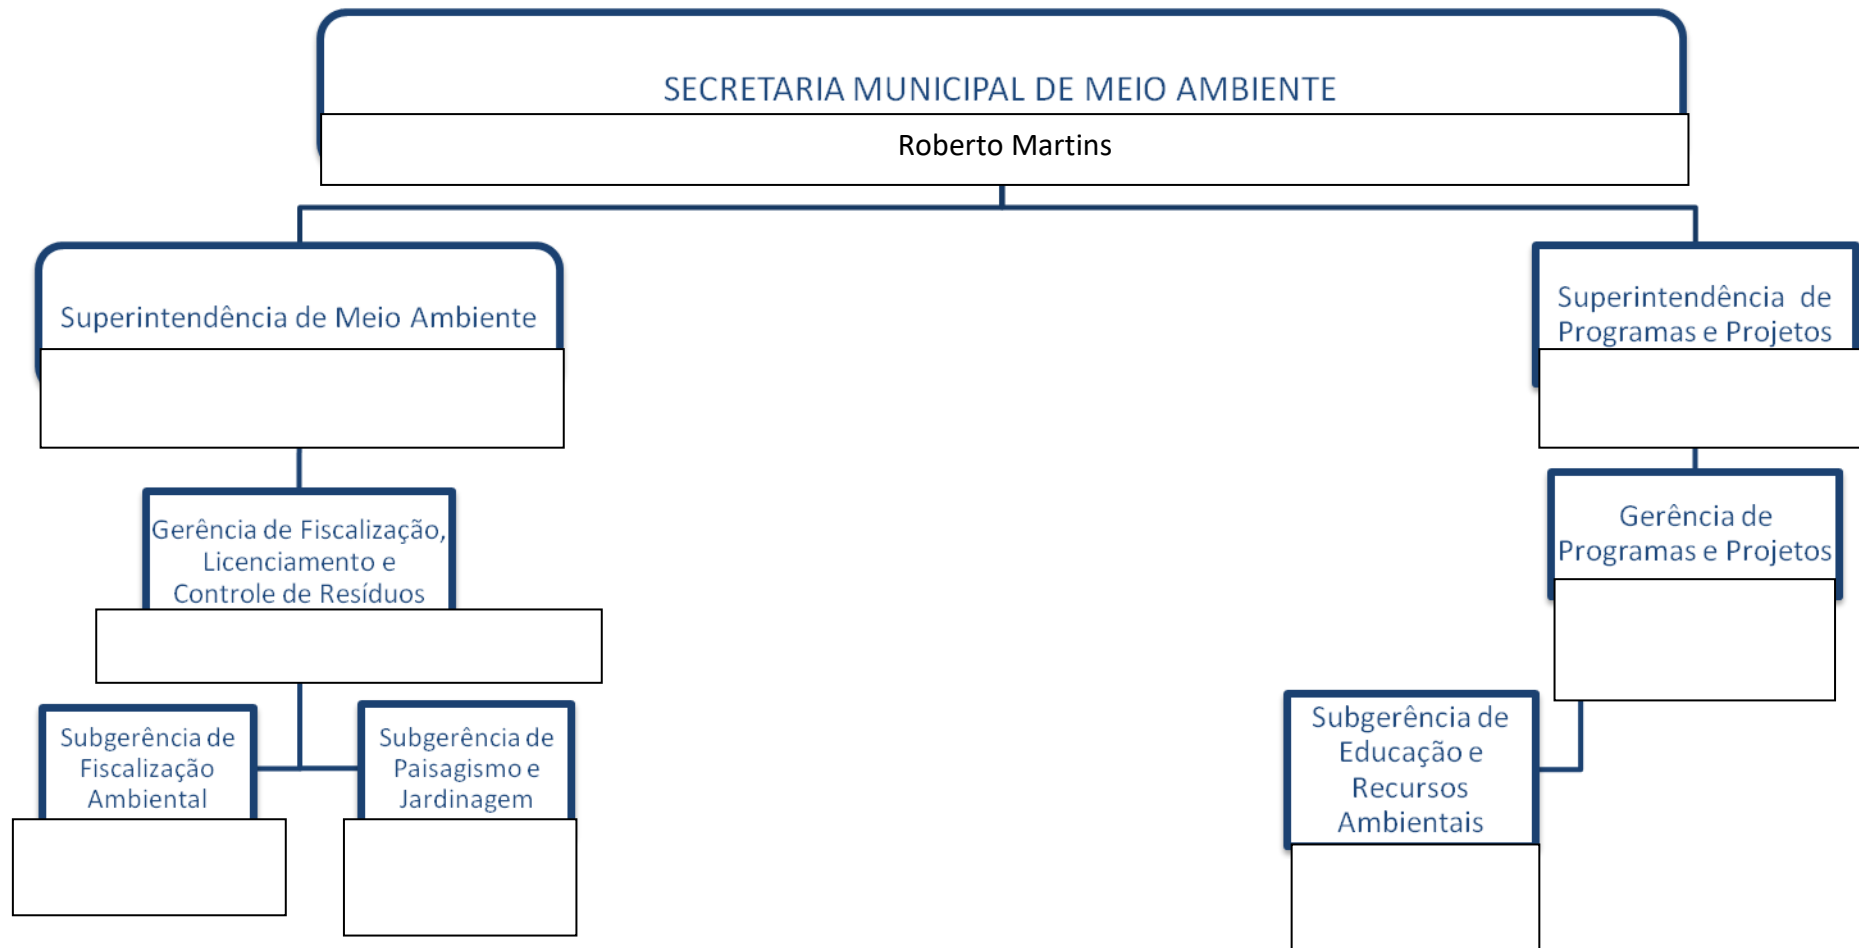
SECRETARIA MUNICIPAL DE MEIO AMBIENTE

Roberto Martins

Superintendência de Meio Ambiente

Superintendência de Programas e Projetos

Gerência de Fiscalização, Licenciamento e Controle de Resíduos

Gerência de Programas e Projetos

Subgerência de Fiscalização Ambiental

Subgerência de Paisagismo e Jardinagem

Subgerência de Educação e Recursos Ambientais